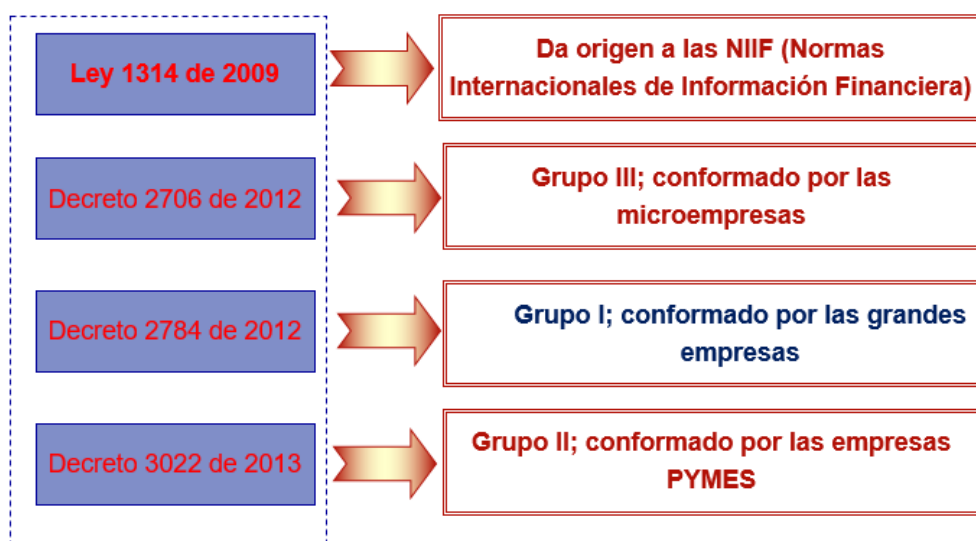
Ley 1314 de 2009

Da origen a las NIIF (Normas Internacionales de Información Financiera)

Decreto 2706 de 2012

Grupo III; conformado por las microempresas

Decreto 2784 de 2012

Grupo I; conformado por las grandes empresas

Decreto 3022 de 2013

Grupo II; conformado por las empresas PYMES